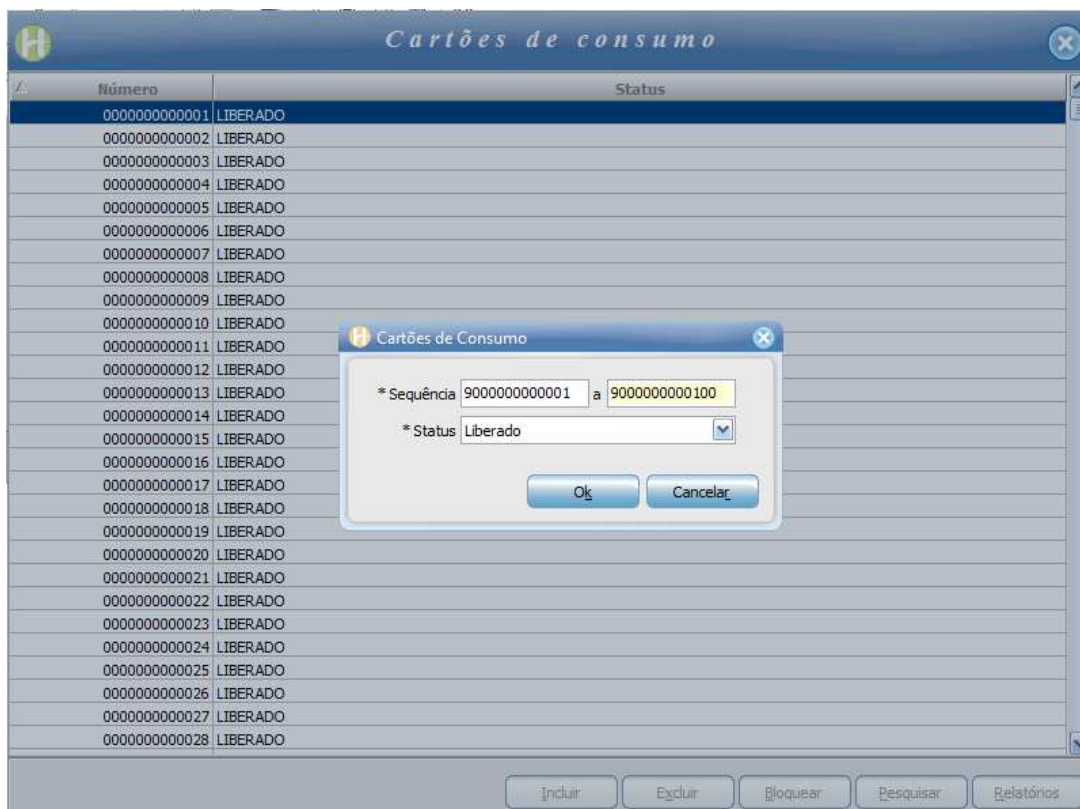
Cartões de consumo

| Número | Status |
|---|---|
| 0000000000001 | LIBERADO |
| 0000000000002 | LIBERADO |
| 0000000000003 | LIBERADO |
| 0000000000004 | LIBERADO |
| 0000000000005 | LIBERADO |
| 0000000000006 | LIBERADO |
| 0000000000007 | LIBERADO |
| 0000000000008 | LIBERADO |
| 0000000000009 | LIBERADO |
| 0000000000010 | LIBERADO |
| 0000000000011 | LIBERADO |
| 0000000000012 | LIBERADO |
| 0000000000013 | LIBERADO |
| 0000000000014 | LIBERADO |
| 0000000000015 | LIBERADO |
| 0000000000016 | LIBERADO |
| 0000000000017 | LIBERADO |
| 0000000000018 | LIBERADO |
| 0000000000019 | LIBERADO |
| 0000000000020 | LIBERADO |
| 0000000000021 | LIBERADO |
| 0000000000022 | LIBERADO |
| 0000000000023 | LIBERADO |
| 0000000000024 | LIBERADO |
| 0000000000025 | LIBERADO |
| 0000000000026 | LIBERADO |
| 0000000000027 | LIBERADO |
| 0000000000028 | LIBERADO |

Cartões de Consumo

* Sequência 9000000000001 a 9000000000100

* Status Liberado

Ok Cancelar

Incluir Excluir Bloquear Pesquisar Relatórios